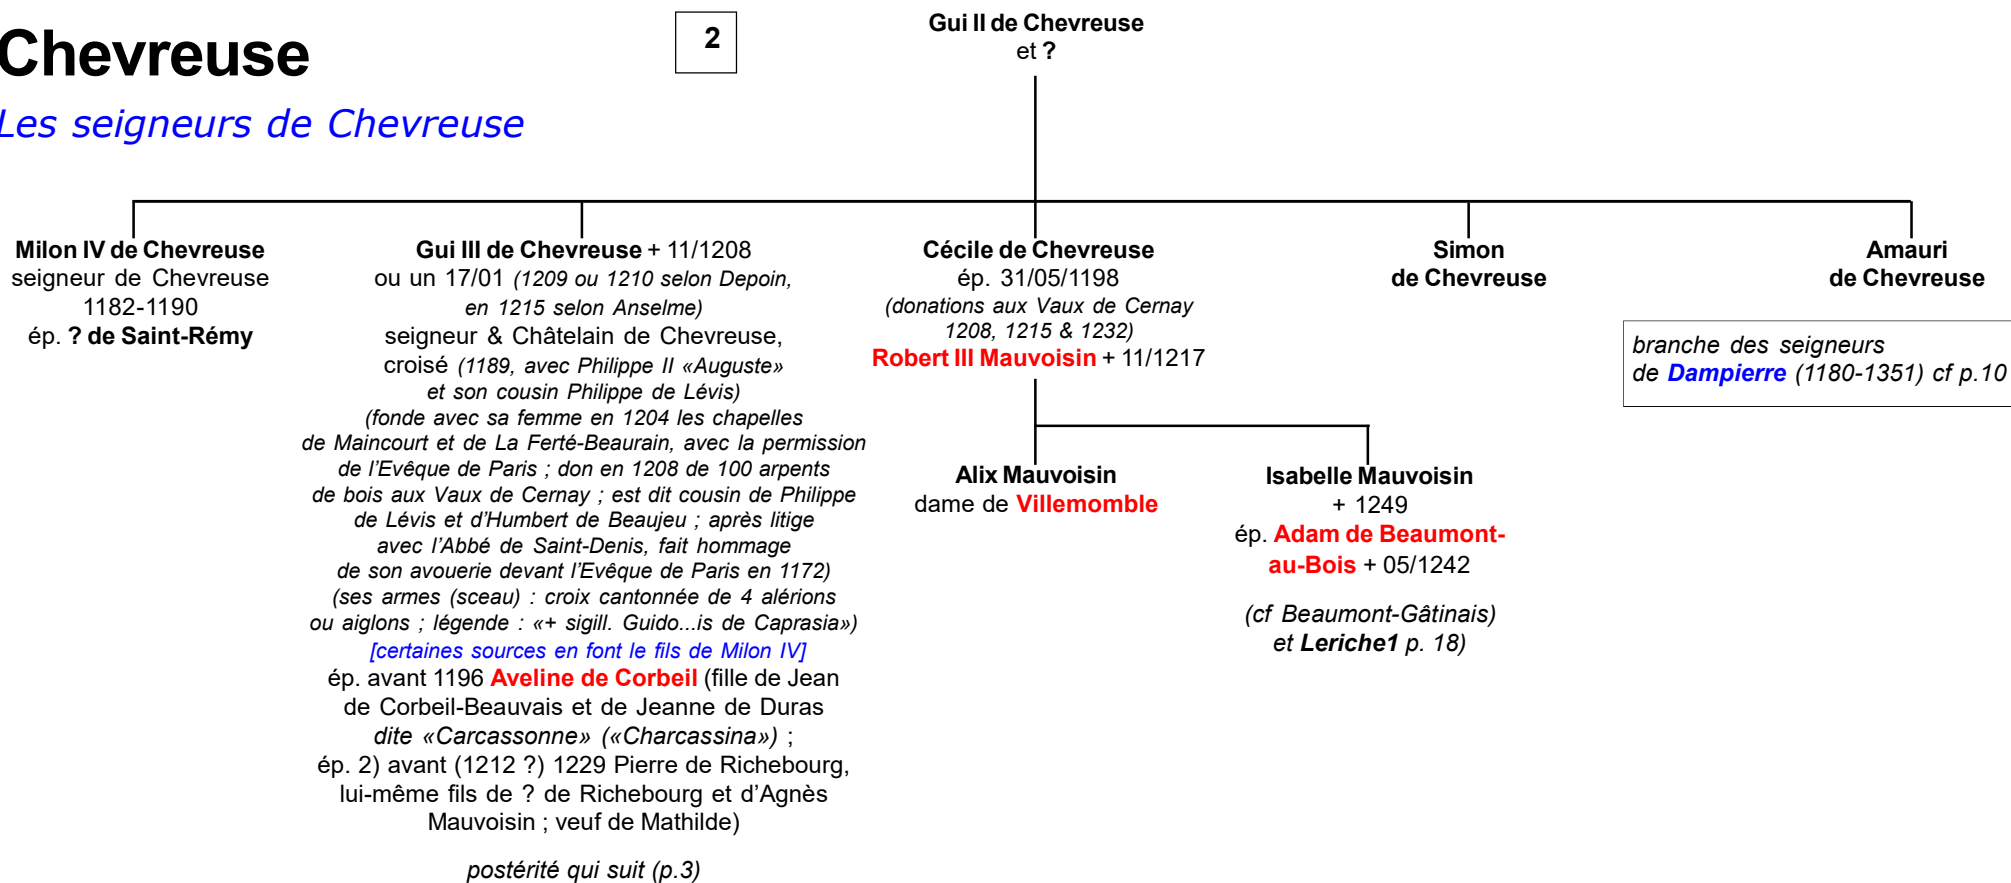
Chevreuse

Les seigneurs de Chevreuse

2

Gui II de Chevreuse
et ?

Milon IV de Chevreuse
seigneur de Chevreuse
1182-1190
ép. ? de Saint-Rémy

Gui III de Chevreuse + 11/1208
ou un 17/01 (1209 ou 1210 selon Depoin, en 1215 selon Anselme)
seigneur & Châtelain de Chevreuse,
croisé (1189, avec Philippe II «Auguste» et son cousin Philippe de Lévis)
(fonde avec sa femme en 1204 les chapelles de Maincourt et de La Ferté-Beaurain, avec la permission de l'Evêque de Paris ; don en 1208 de 100 arpents de bois aux Vaux de Cernay ; est dit cousin de Philippe de Lévis et d'Humbert de Beaujeu ; après litige avec l'Abbé de Saint-Denis, fait hommage de son avouerie devant l'Evêque de Paris en 1172)
(ses armes (sceau) : croix cantonnée de 4 alérions ou aiglons ; légende : «+ sigill. Guido...is de Caprasia»)
[certaines sources en font le fils de Milon IV]
ép. avant 1196 Aveline de Corbeil (fille de Jean de Corbeil-Beauvais et de Jeanne de Duras dite «Carcassonne» («Charcassina») ;
ép. 2) avant (1212 ?) 1229 Pierre de Richebourg, lui-même fils de ? de Richebourg et d'Agnès Mauvoisin ; veuf de Mathilde)

postérité qui suit (p.3)

Cécile de Chevreuse
ép. 31/05/1198
(donations aux Vaux de Cernay 1208, 1215 & 1232)
Robert III Mauvoisin + 11/1217

Alix Mauvoisin
dame de Villemomble

Isabelle Mauvoisin
+ 1249
ép. Adam de Beaumont-au-Bois + 05/1242

(cf Beaumont-Gâtinais) et Leriche1 p. 18)

Simon
de Chevreuse

Amauri
de Chevreuse

branche des seigneurs de Dampierre (1180-1351) cf p.10